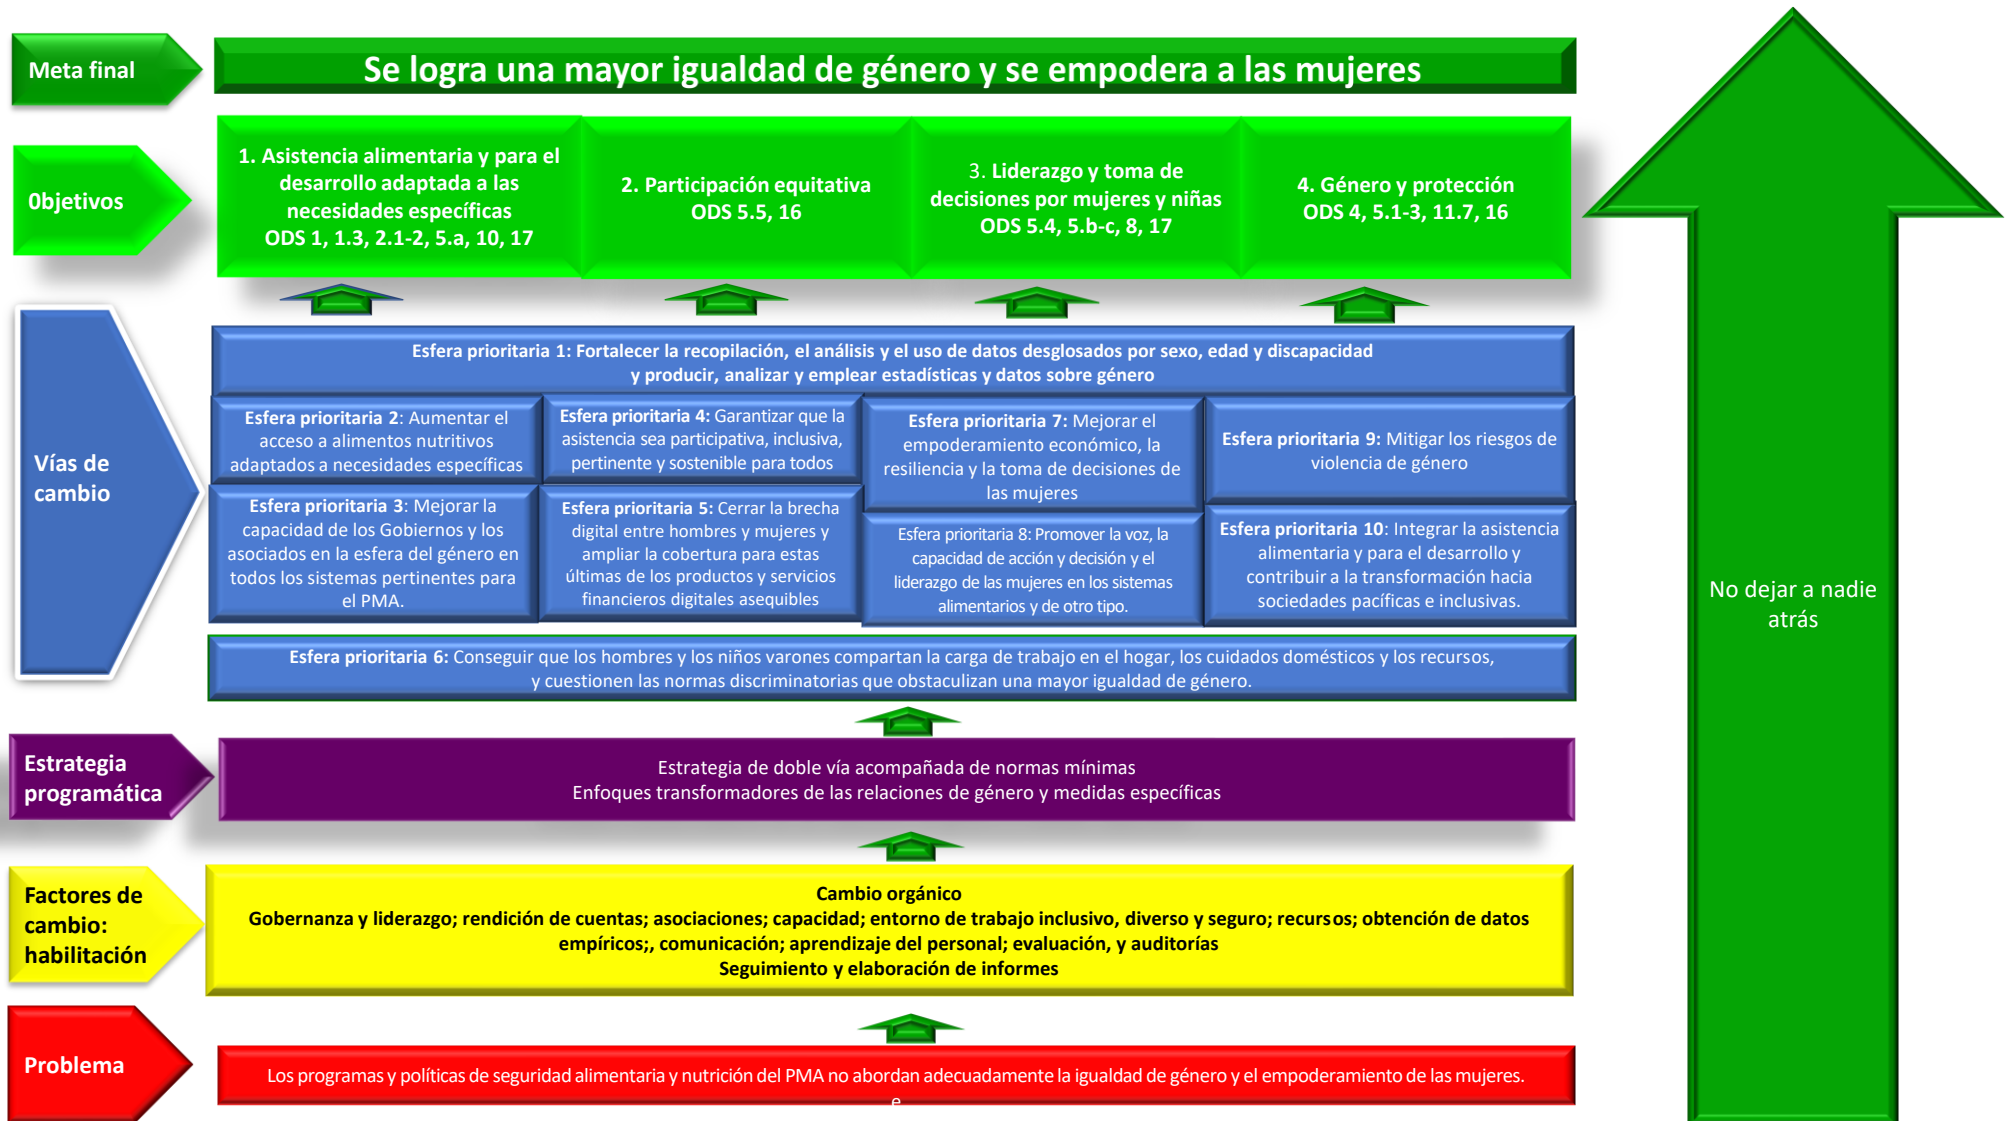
Meta final

Se logra una mayor igualdad de género y se empodera a las mujeres

Objetivos

1. Asistencia alimentaria y para el desarrollo adaptada a las necesidades específicas ODS 1, 1.3, 2.1-2, 5.a, 10, 17

2. Participación equitativa ODS 5.5, 16

3. Liderazgo y toma de decisiones por mujeres y niñas ODS 5.4, 5.b-c, 8, 17

4. Género y protección ODS 4, 5.1-3, 11.7, 16

Vías de cambio

Esfera prioritaria 1: Fortalecer la recopilación, el análisis y el uso de datos desglosados por sexo, edad y discapacidad y producir, analizar y emplear estadísticas y datos sobre género

Esfera prioritaria 2: Aumentar el acceso a alimentos nutritivos adaptados a necesidades específicas

Esfera prioritaria 4: Garantizar que la asistencia sea participativa, inclusiva, pertinente y sostenible para todos

Esfera prioritaria 7: Mejorar el empoderamiento económico, la resiliencia y la toma de decisiones de las mujeres

Esfera prioritaria 9: Mitigar los riesgos de violencia de género

Esfera prioritaria 3: Mejorar la capacidad de los Gobiernos y los asociados en la esfera del género en todos los sistemas pertinentes para el PMA.

Esfera prioritaria 5: Cerrar la brecha digital entre hombres y mujeres y ampliar la cobertura para estas últimas de los productos y servicios financieros digitales asequibles

Esfera prioritaria 8: Promover la voz, la capacidad de acción y decisión y el liderazgo de las mujeres en los sistemas alimentarios y de otro tipo.

Esfera prioritaria 10: Integrar la asistencia alimentaria y para el desarrollo y contribuir a la transformación hacia sociedades pacíficas e inclusivas.

Esfera prioritaria 6: Conseguir que los hombres y los niños varones compartan la carga de trabajo en el hogar, los cuidados domésticos y los recursos, y cuestionen las normas discriminatorias que obstaculizan una mayor igualdad de género.

Estrategia programática

Estrategia de doble vía acompañada de normas mínimas
Enfoques transformadores de las relaciones de género y medidas específicas

Factores de cambio: habilitación

Cambio orgánico
Gobernanza y liderazgo; rendición de cuentas; asociaciones; capacidad; entorno de trabajo inclusivo, diverso y seguro; recursos; obtención de datos empíricos;, comunicación; aprendizaje del personal; evaluación, y auditorías
Seguimiento y elaboración de informes

Problema

Los programas y políticas de seguridad alimentaria y nutrición del PMA no abordan adecuadamente la igualdad de género y el empoderamiento de las mujeres.

No dejar a nadie atrás